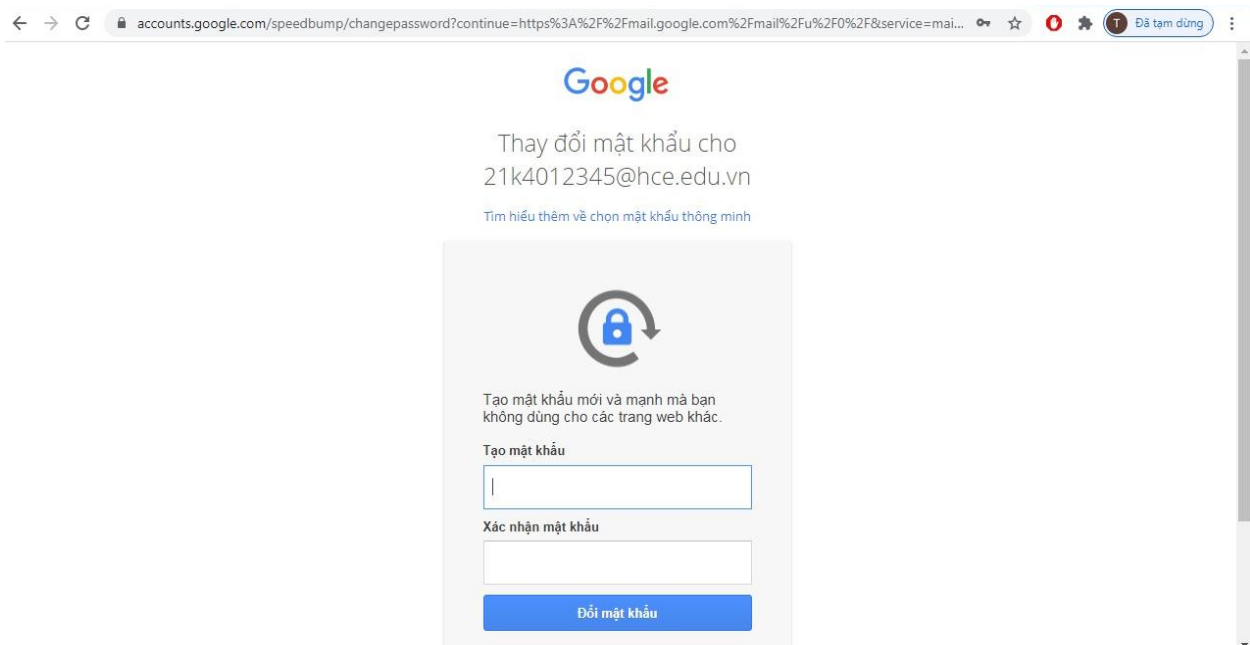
accounts.google.com/speedbump/changepassword?continue=https%3A%2F%2Fmail.google.com%2Fmail%2Fu%2F0%2F&service=mai...

T Đã tạm dừng

Google

Thay đổi mật khẩu cho 21k4012345@hce.edu.vn

Tìm hiểu thêm về chọn mật khẩu thông minh

Tạo mật khẩu mới và mạnh mà bạn không dùng cho các trang web khác.

Tạo mật khẩu

Xác nhận mật khẩu

Đổi mật khẩu